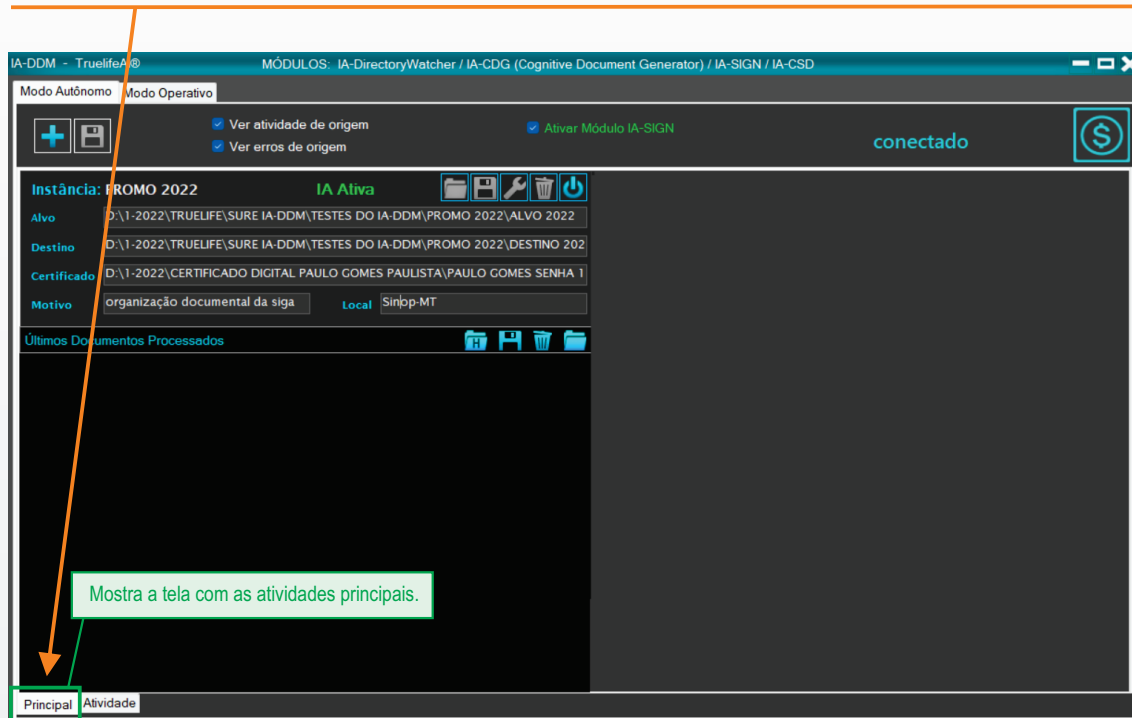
IA-DDM - TruelifeAI®
MÓDULOS: IA-DirectoryWatcher / IA-CDG (Cognitive Document Generator) / IA-SIGN / IA-CSD

Modo Autônomo
Modo Operativo

Ver atividade de origem
Ver erros de origem
Ativar Módulo IA-SIGN
conectado

Instância: PROMO 2022
IA Ativa
Alvo D:\1-2022\TRUELIFE\SURE IA-DDM\TESTES DO IA-DDM\PROMO 2022\ALVO 2022
Destino D:\1-2022\TRUELIFE\SURE IA-DDM\TESTES DO IA-DDM\PROMO 2022\DESTINO 202
Certificado D:\1-2022\CERTIFICADO DIGITAL PAULO GOMES PAULISTA\PAULO GOMES SENHA 1
Motivo organização documental da siga
Local Sinop-MT

Últimos Documentos Processados

Mostra a tela com as atividades principais.

Principal
Atividade